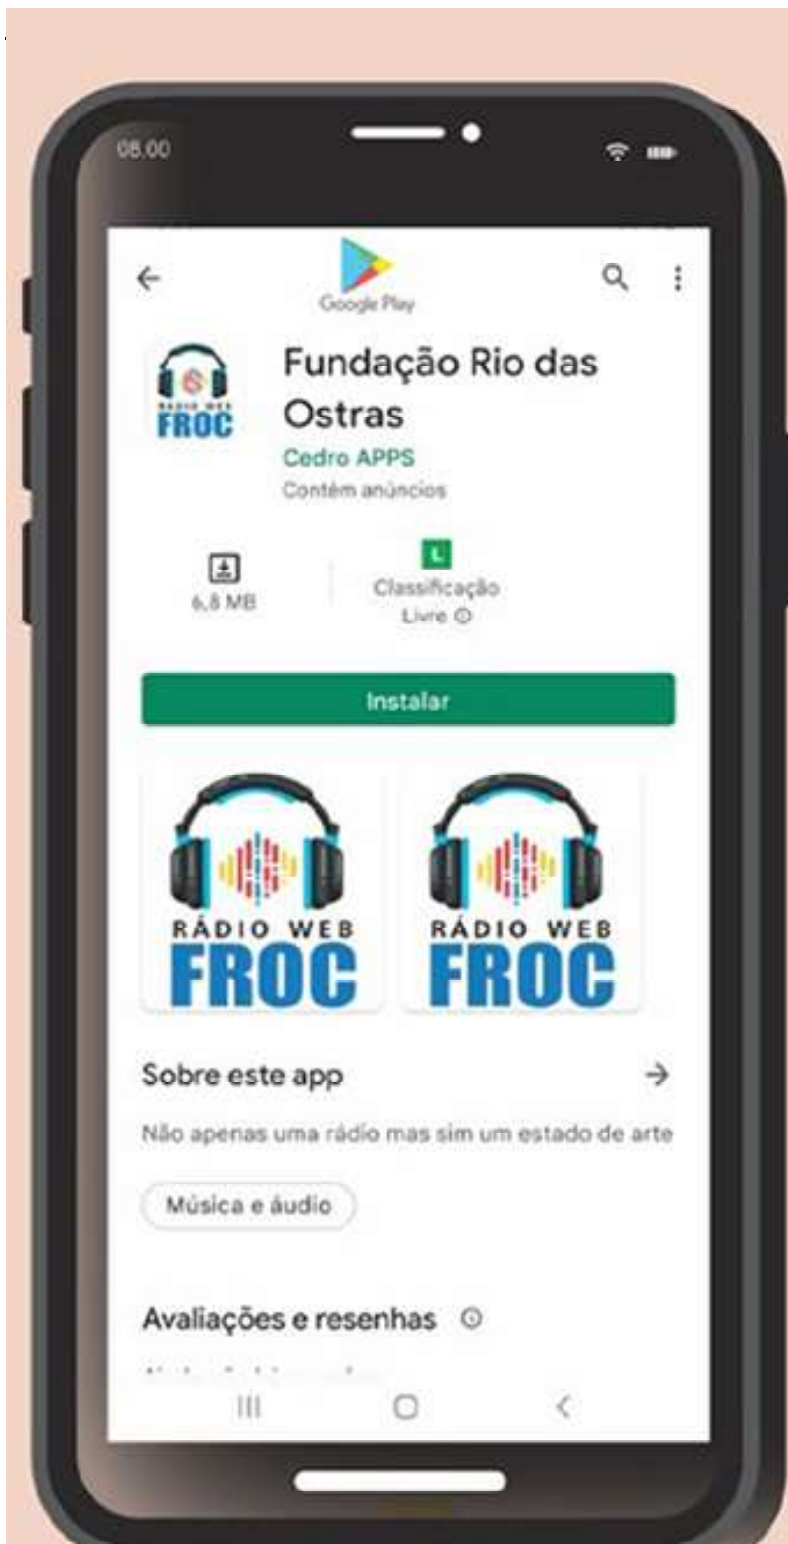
08:00

Google Play

Fundação Rio das Ostras

Cedro APPS

Contém anúncios

RÁDIO WEB FROC

6,8 MB

L

Classificação Livre ⓘ

Instalar

RÁDIO WEB FROC

RÁDIO WEB FROC

Sobre este app →

Não apenas uma rádio mas sim um estado de arte

Música e áudio

Avaliações e resenhas ⓘ

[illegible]